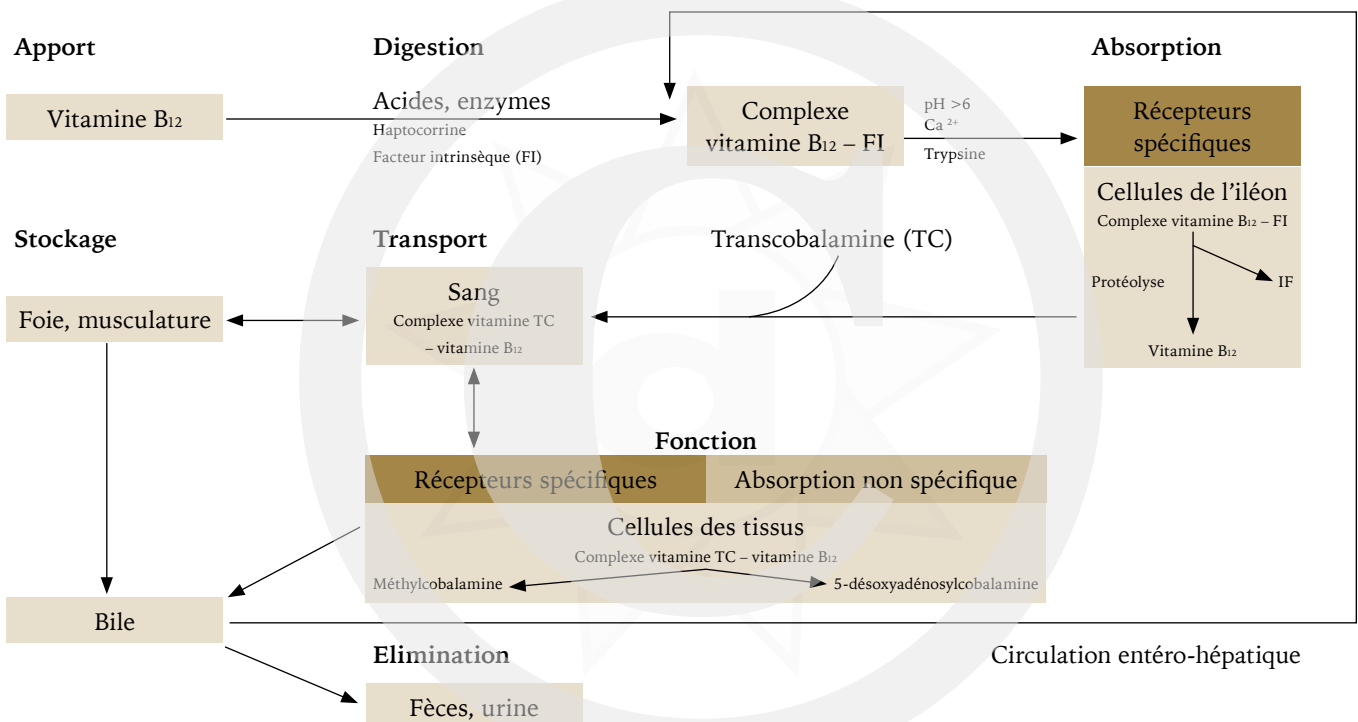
Apport

Digestion

Absorption

Vitamine B12

Acides, enzymes
Haptocorrine
Facteur intrinsèque (FI)

Complexe vitamine B12 – FI

pH >6
Ca $^{2+}$
Trypsine

Récepteurs spécifiques

Cellules de l'iléon
Complexe vitamine B12 – FI

Protéolyse

IF

Vitamine B12

Stockage

Transport

Transcobalamine (TC)

Foie, musculature

Sang
Complexe vitamine TC – vitamine B12

Fonction

Récepteurs spécifiques

Absorption non spécifique

Cellules des tissus
Complexe vitamine TC – vitamine B12

Méthylcobalamine

5-désoxyadénosylcobalamine

Bile

Elimination

Circulation entéro-hépatique

Fèces, urine